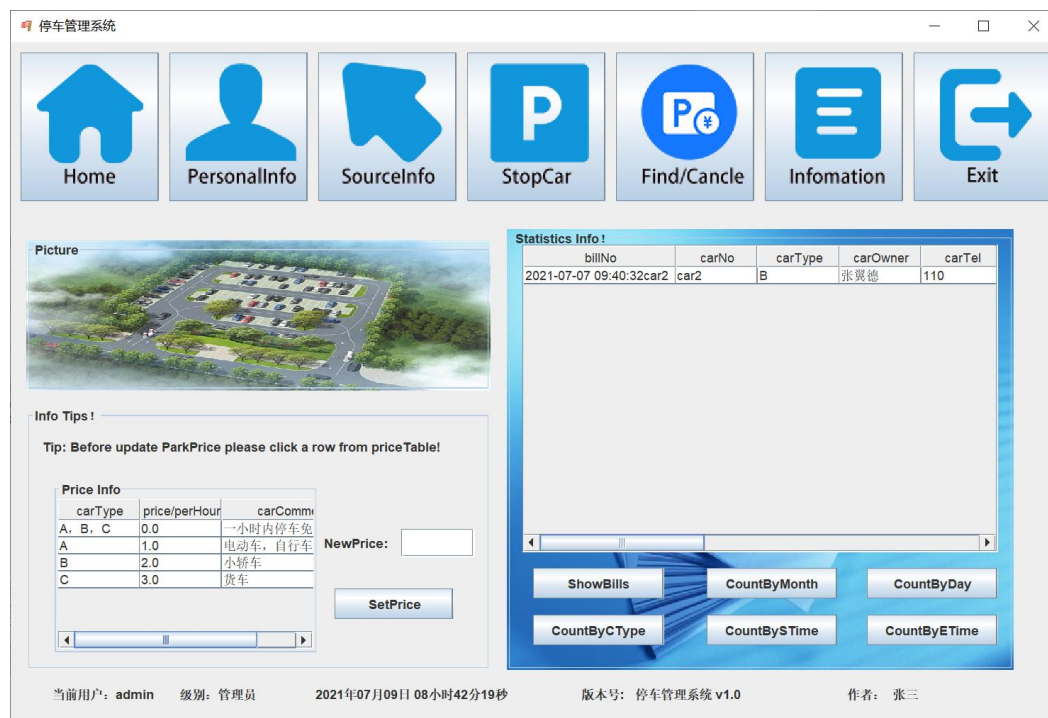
停车管理系统

Home PersonalInfo SourceInfo StopCar Find/Cancle Infomation Exit

Picture

Info Tips!

Tip: Before update ParkPrice please click a row from priceTable!

Price Info

| carType | price/perHour | carComm |
|---|---|---|
| A，B，C | 0.0 | 一小时内停车免 |
| A | 1.0 | 电动车，自行车 |
| B | 2.0 | 小轿车 |
| C | 3.0 | 货车 |

NewPrice:

SetPrice

Statistics Info!

| billNo | carNo | carType | carOwner | carTel |
|---|---|---|---|---|
| 2021-07-07 09:40:32car2 | car2 | B | 张冀德 | 110 |

ShowBills CountByMonth CountByDay

CountByCType CountBySTime CountByETime

当前用户：admin 级别：管理员 2021年07月09日 08小时42分19秒 版本号：停车管理系统 v1.0 作者：张三